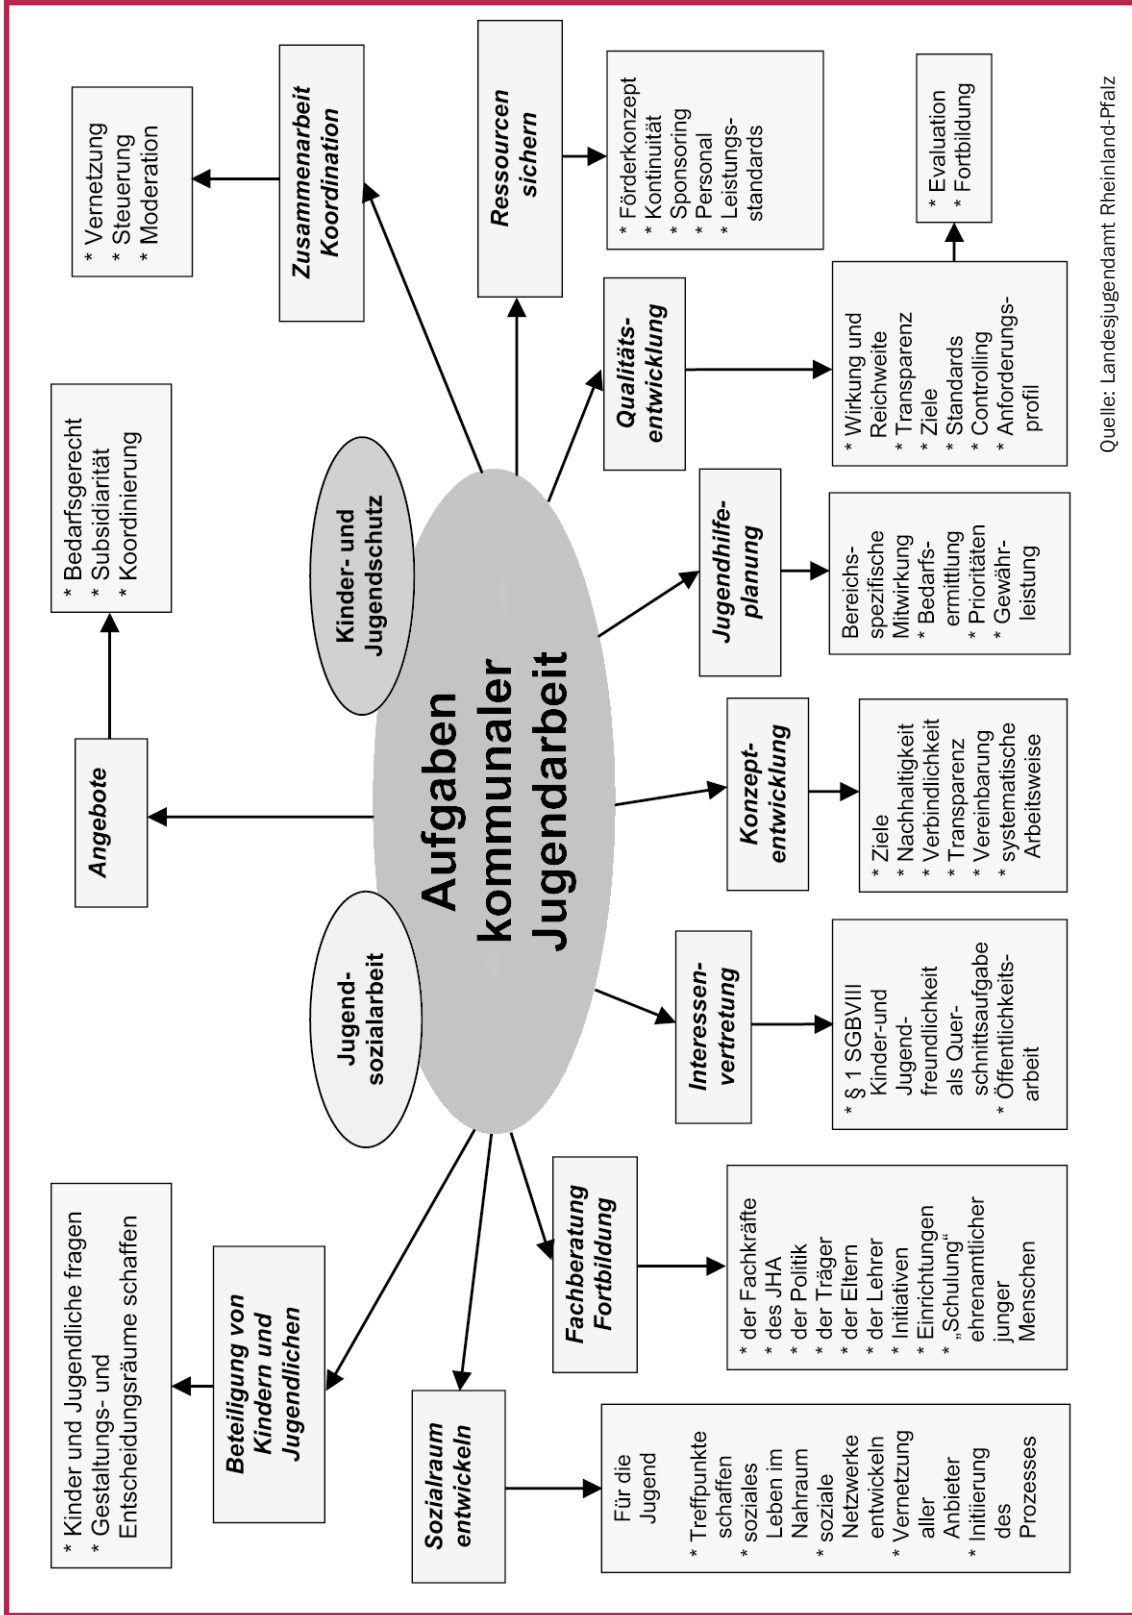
Aufgaben kommunaler Jugendarbeit

Kinder- und Jugendschutz

Jugendsozialarbeit

Angebote

* Bedarfsgerecht
* Subsidiarität
* Koordinierung

Zusammenarbeit Koordination

* Vernetzung
* Steuerung
* Moderation

Ressourcen sichern

* Förderkonzept
* Kontinuität
* Sponsoring
* Personal
* Leistungsstandards

Qualitätsentwicklung

* Wirkung und Reichweite
* Transparenz
* Ziele
* Standards
* Controlling
* Anforderungsprofil

* Evaluation
* Fortbildung

Jugendhilfeplanung

Bereichsspezifische Mitwirkung
* Bedarfsermittlung
* Prioritäten
* Gewährleistung

Konzeptentwicklung

* Ziele
* Nachhaltigkeit
* Verbindlichkeit
* Transparenz
* Vereinbarung
* systematische Arbeitsweise

Interessenvertretung

* § 1 SGBVIII Kinder-und Jugendfreundlichkeit als Querschnittsaufgabe
* Öffentlichkeitsarbeit

Fachberatung Fortbildung

* der Fachkräfte
* des JHA
* der Politik
* der Träger
* der Eltern
* der Lehrer
* Initiativen
* Einrichtungen
* „Schulung“ ehrenamtlicher junger Menschen

Sozialraum entwickeln

Für die Jugend
* Treffpunkte schaffen
* soziales Leben im Nahraum
* soziale Netzwerke entwickeln
* Vernetzung aller Anbieter
* Initiierung des Prozesses

Beteiligung von Kindern und Jugendlichen

* Kinder und Jugendliche fragen
* Gestaltungs- und Entscheidungsräume schaffen

Quelle: Landesjugendamt Rheinland-Pfalz